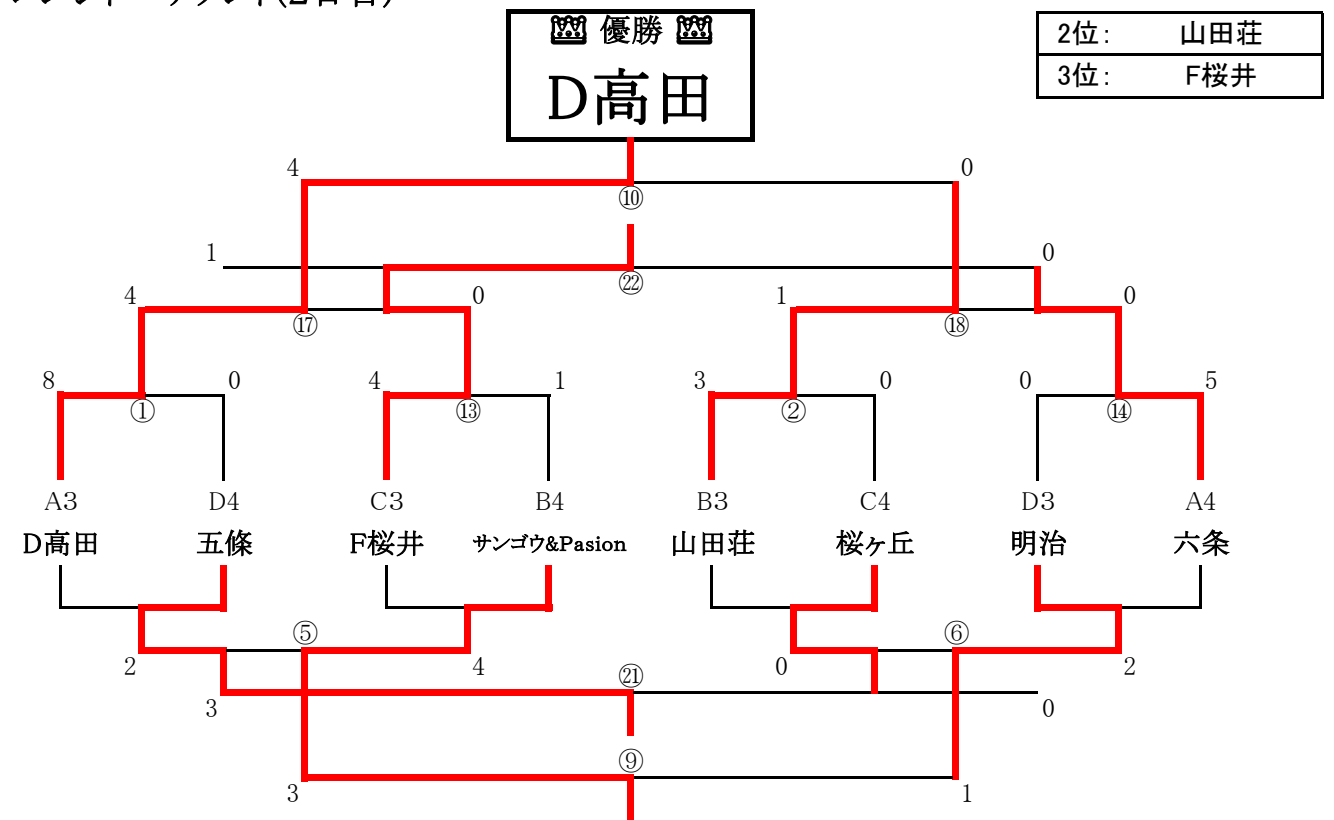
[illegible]

♛ 優勝 ♛
D高田

| 2位: | 山田荘 |
|---|---|
| 3位: | F桜井 |

4 0
⑩
1 0
㉒
4 0 1 0
⑰ ⑱
8 0 4 1 3 0 0 5
① ⑬ ② ⑭

A3 D4 C3 B4 B3 C4 D3 A4
D高田 五條 F桜井 サンゴウ&Pasion 山田荘 桜ヶ丘 明治 六条

⑤ ⑥
2 4 0 2
㉑
3 0
⑨
3 1